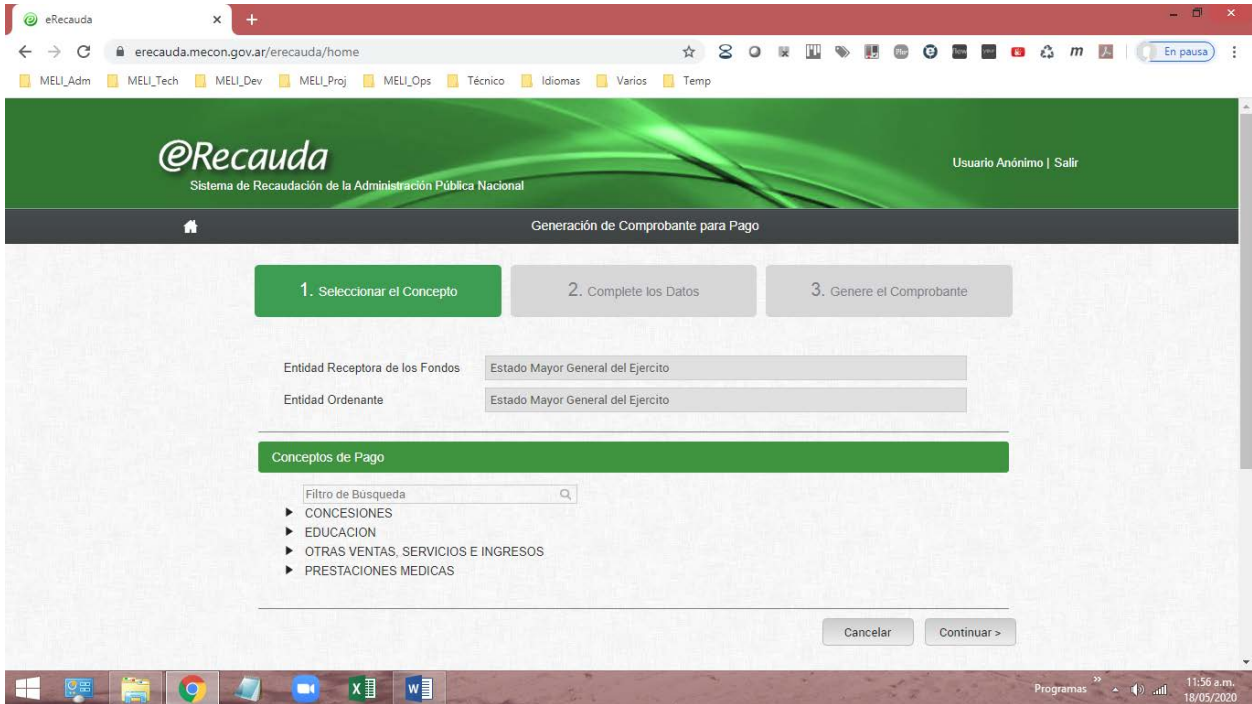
eRecauda
erecauda.mecon.gov.ar/erecauda/home
En pausa
MELI_Adm MELI_Tech MELI_Dev MELI_Proj MELI_Ops Técnico Idiomas Varios Temp

eRecauda
Sistema de Recaudación de la Administración Pública Nacional

Usuario Anónimo | Salir

Generación de Comprobante para Pago

1. Seleccionar el Concepto
2. Complete los Datos
3. Genere el Comprobante

Entidad Receptora de los Fondos | Estado Mayor General del Ejercito
Entidad Ordenante | Estado Mayor General del Ejercito

Conceptos de Pago

Filtro de Búsqueda
CONCESIONES
EDUCACION
OTRAS VENTAS, SERVICIOS E INGRESOS
PRESTACIONES MEDICAS

Cancelar
Continuar >

Programas
11:56 a.m.
18/05/2020